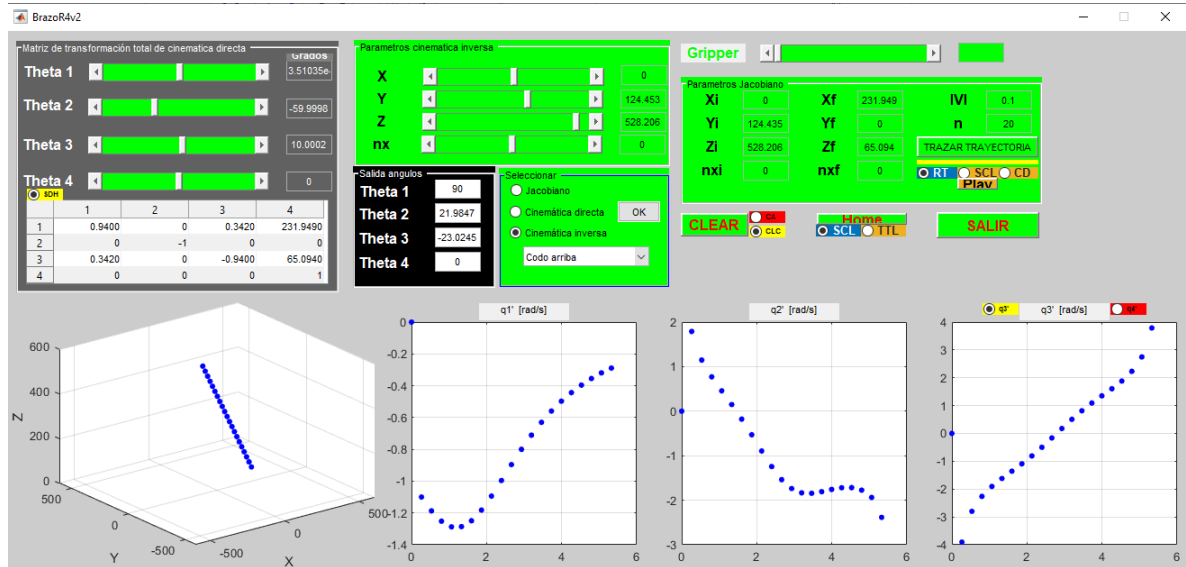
BrazoR4v2

Matriz de transformación total de cinematica directa

Grados

Theta 1 3.51035e

Theta 2 -59.9998

Theta 3 10.0002

Theta 4 0

SDH

| | 1 | 2 | 3 | 4 |
|---|---|---|---|---|
| 1 | 0.9400 | 0 | 0.3420 | 231.9490 |
| 2 | 0 | -1 | 0 | 0 |
| 3 | 0.3420 | 0 | -0.9400 | 65.0940 |
| 4 | 0 | 0 | 0 | 1 |

Parametros cinematica inversa

X 0

Y 124.453

Z 528.206

nx 0

Salida angulos

Theta 1 90

Theta 2 21.9847

Theta 3 -23.0245

Theta 4 0

Seleccionar

Jacobiano

Cinemática directa

OK

Cinemática inversa

Codo arriba

Gripper

Parametros Jacobiano

Xi 0 Xf 231.949 |V| 0.1

Yi 124.435 Yf 0 n 20

Zi 528.206 Zf 65.094 TRAZAR TRAYECTORIA

nxi 0 nxf 0

RT SCL CD

Play

CLEAR CA CLC

Home SCL TTL

SALIR

600 400 200 0 Z 0 -500 Y -500 0 500 X

q1' [rad/s]

0 -0.2 -0.4 -0.6 -0.8 -1 -1.2 -1.4 0 2 4 6

q2' [rad/s]

2 1 0 -1 -2 -3 0 2 4 6

q3' q3' [rad/s] q4'

4 3 2 1 0 -1 -2 -3 -4 0 2 4 6